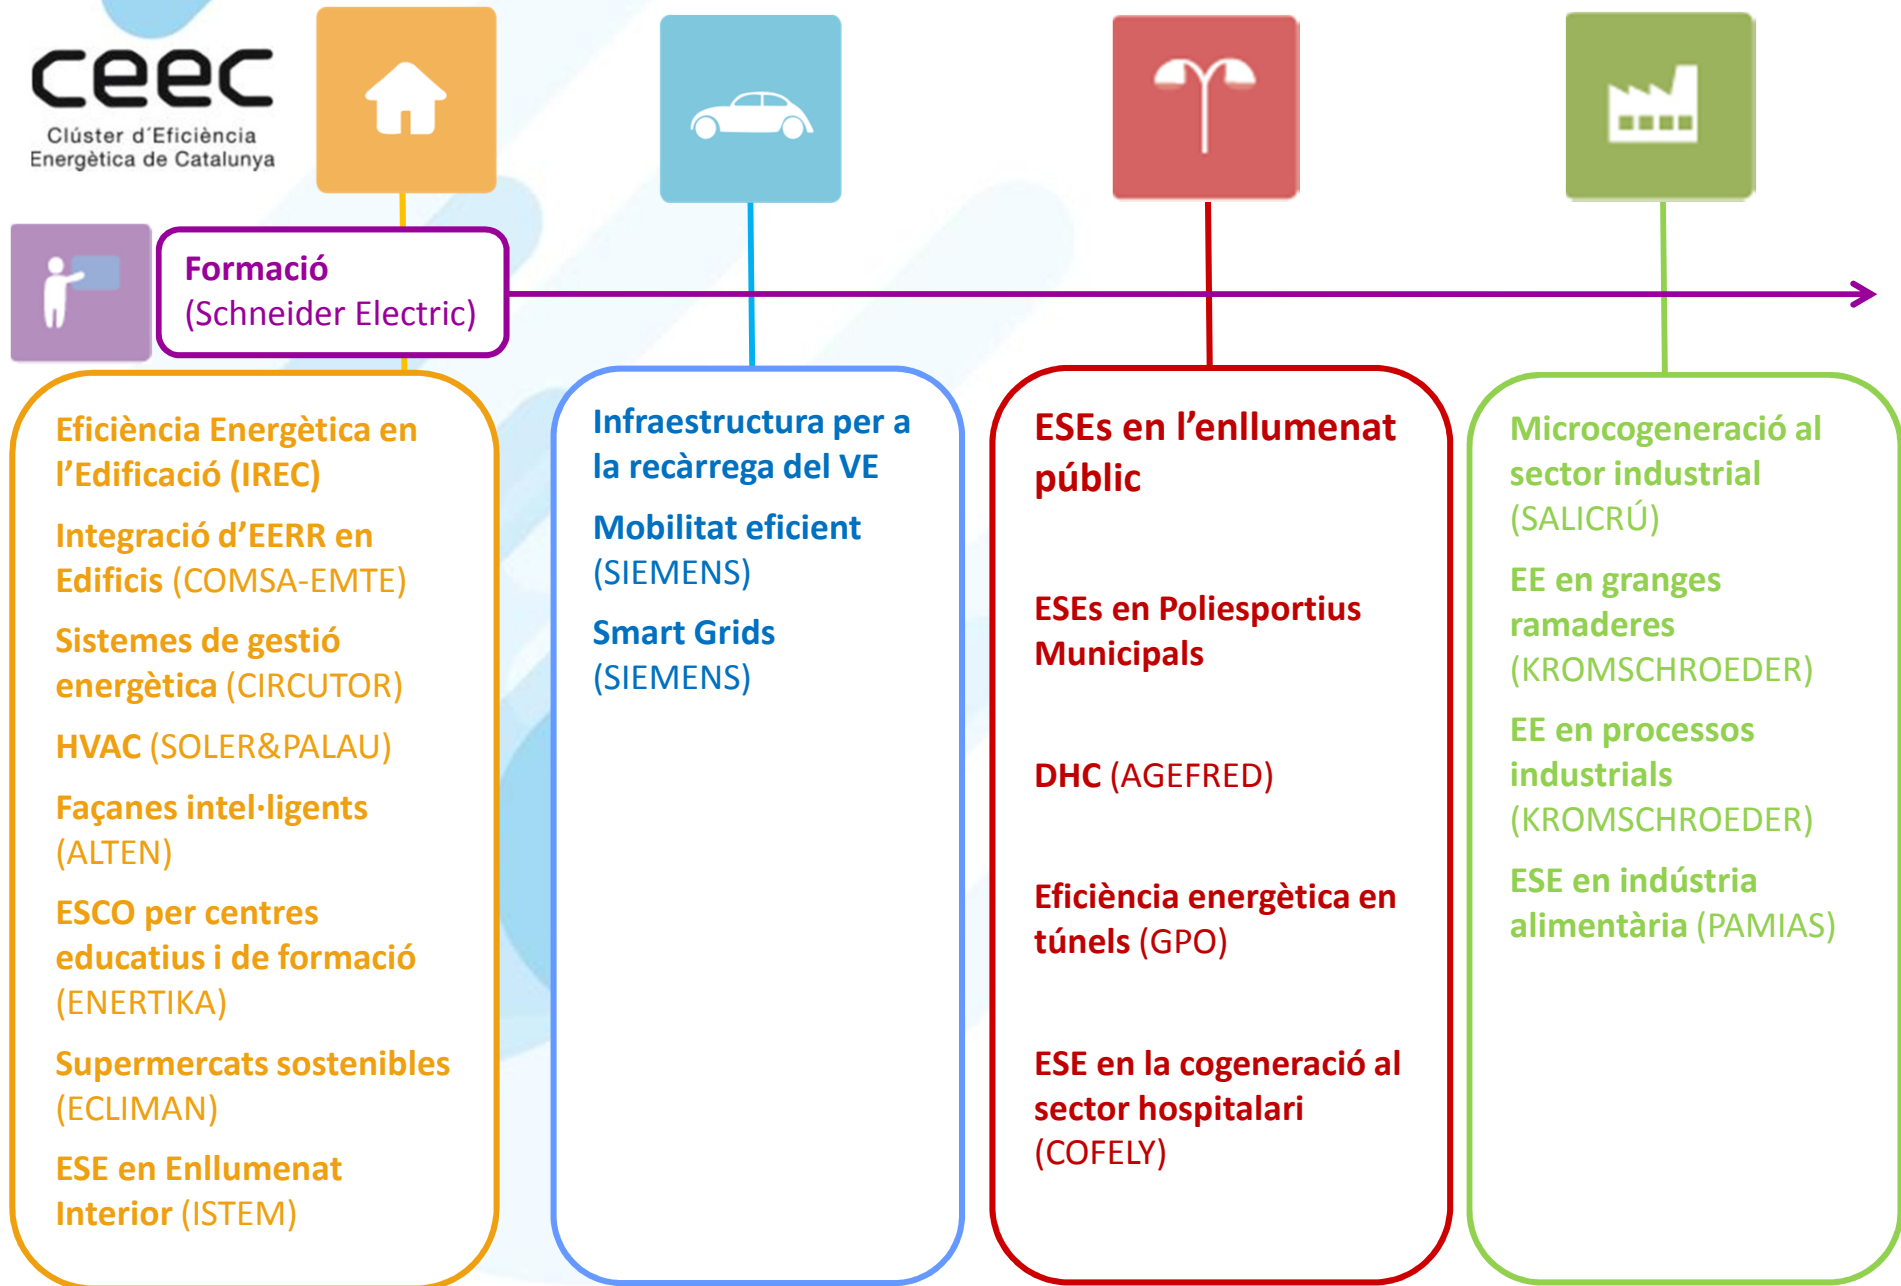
ceec
Clúster d'Eficiència Energètica de Catalunya

Formació (Schneider Electric)

Eficiència Energètica en l'Edificació (IREC)

Integració d'EERR en Edificis (COMSA-EMTE)

Sistemes de gestió energètica (CIRCUTOR)

HVAC (SOLER&PALAU)

Façanes intel·ligents (ALTEN)

ESCO per centres educatius i de formació (ENERTIKA)

Supermercats sostenibles (ECLIMAN)

ESE en Enllumenat Interior (ISTEM)

Infraestructura per a la recàrrega del VE

Mobilitat eficient (SIEMENS)

Smart Grids (SIEMENS)

ESEs en l'enllumenat públic

ESEs en Poliesportius Municipals

DHC (AGEFRED)

Eficiència energètica en túnels (GPO)

ESE en la cogeneració al sector hospitalari (COFELY)

Microcogeneració al sector industrial (SALICRÚ)

EE en granges ramaderes (KROMSCHROEDER)

EE en processos industrials (KROMSCHROEDER)

ESE en indústria alimentària (PAMIAS)